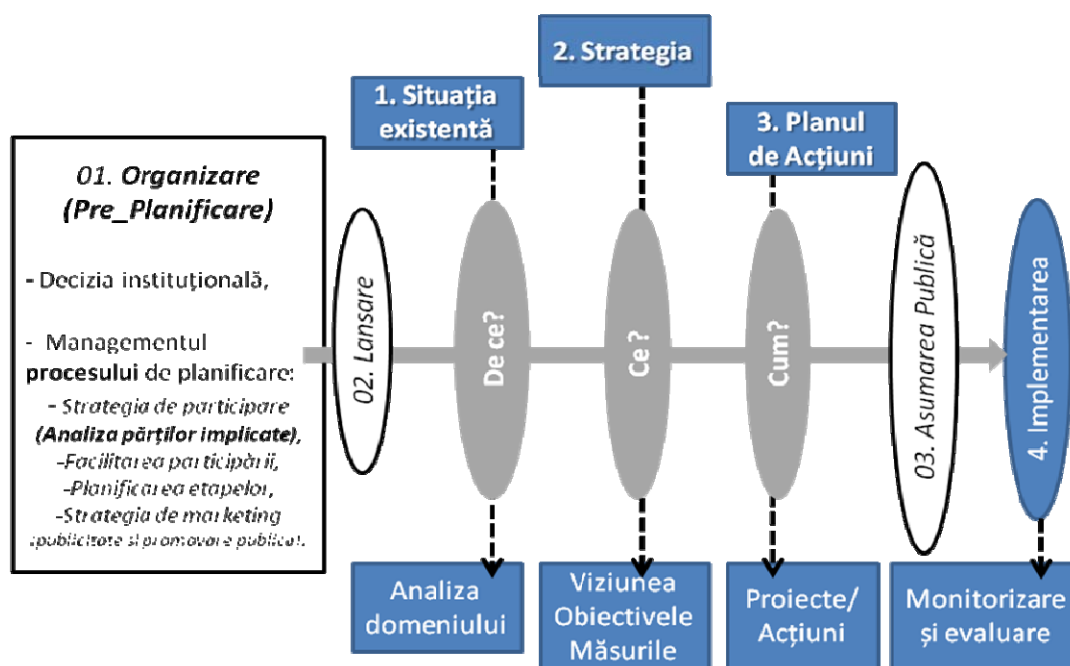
2. Strategia

1. Situația existentă

3. Planul de Acțiuni

01. Organizare (Pre_Planificare)

- Decizia instituțională,

- Managementul procesului de planificare:
- Strategia de participare (Analiza părților implicate),
-Facilitarea participării,
-Planificarea etapelor,
-Strategia de marketing (publicitate și promovare publică).

02. Lansare

De ce?

Ce ?

Cum?

03. Asumarea Publică

4. Implementarea

Analiza domeniului

Viziunea Obiectivele Măsurile

Proiecte/ Acțiuni

Monitorizare și evaluare